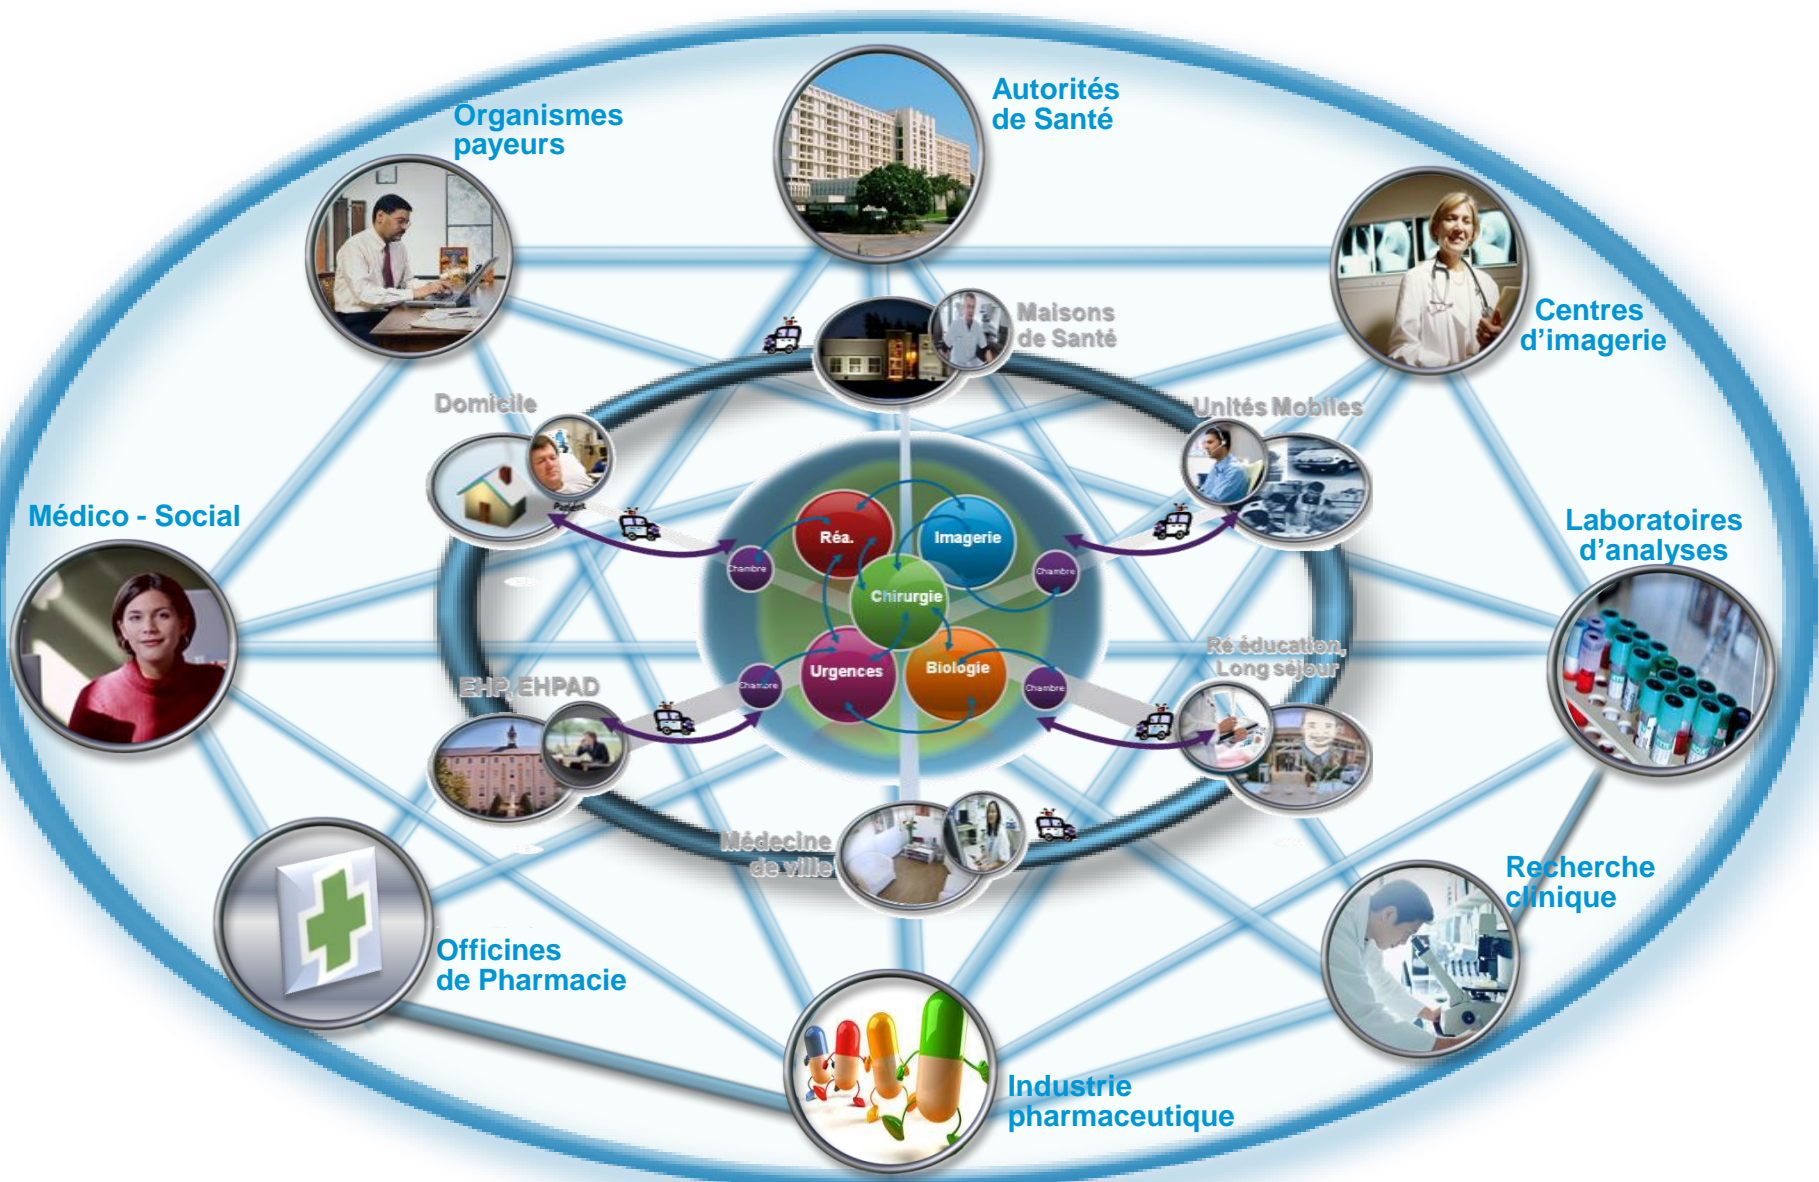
Autorités de Santé

Organismes payeurs

Centres d'imagerie

Maisons de Santé

Domicile

Unités Mobiles

Médico - Social

Laboratoires d'analyses

Patient

Réa.

Imagerie

Chambre

Chambre

Chirurgie

Urgences

Biologie

Chambre

Chambre

Ré éducation, Long séjour

EHP EHPAD

Médecine de ville

Recherche clinique

Officines de Pharmacie

Industrie pharmaceutique